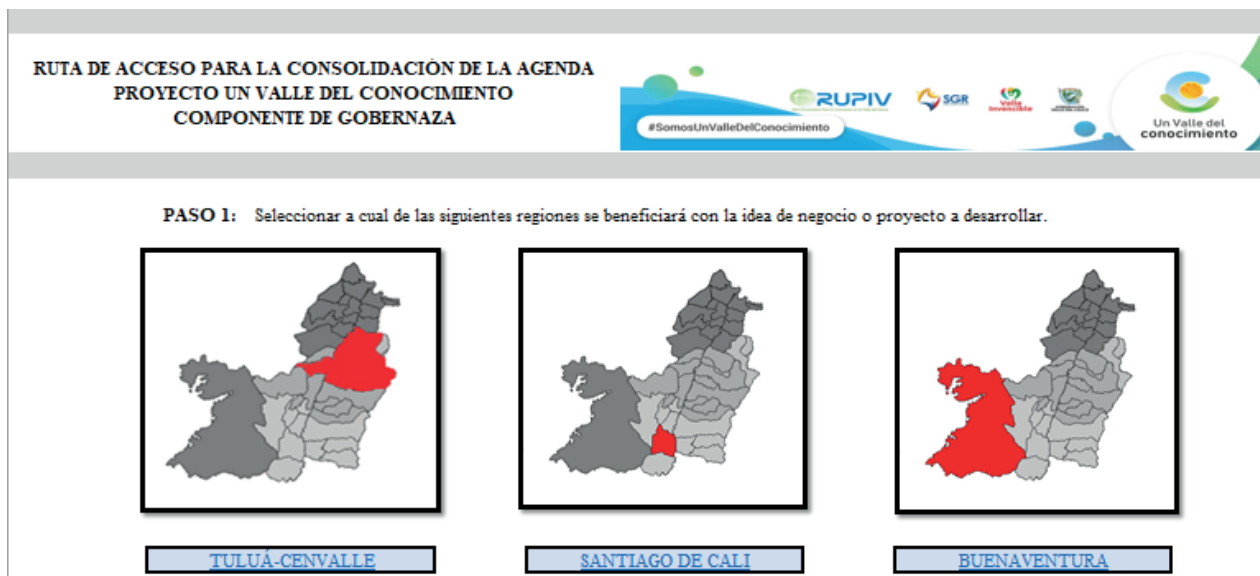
RUTA DE ACCESO PARA LA CONSOLIDACIÓN DE LA AGENDA
PROYECTO UN VALLE DEL CONOCIMIENTO
COMPONENTE DE GOBERNAZA

RUPIV SGR Valle Invencible

#SomosUnValleDelConocimiento

Un Valle del conocimiento

PASO 1: Seleccionar a cual de las siguientes regiones se beneficiará con la idea de negocio o proyecto a desarrollar.

TULUÁ-CENVALLE

SANTIAGO DE CALI

BUENAVENTURA